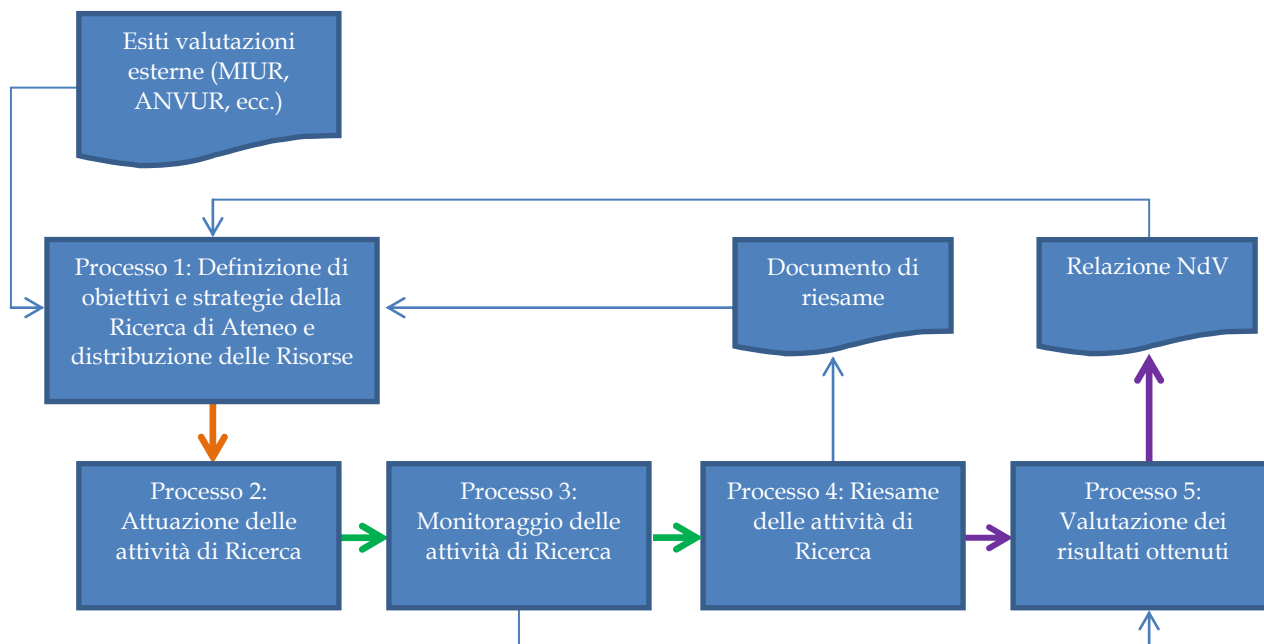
Esiti valutazioni esterne (MIUR, ANVUR, ecc.)

Processo 1: Definizione di obiettivi e strategie della Ricerca di Ateneo e distribuzione delle Risorse

Documento di riesame

Relazione NdV

Processo 2: Attuazione delle attività di Ricerca

Processo 3: Monitoraggio delle attività di Ricerca

Processo 4: Riesame delle attività di Ricerca

Processo 5: Valutazione dei risultati ottenuti